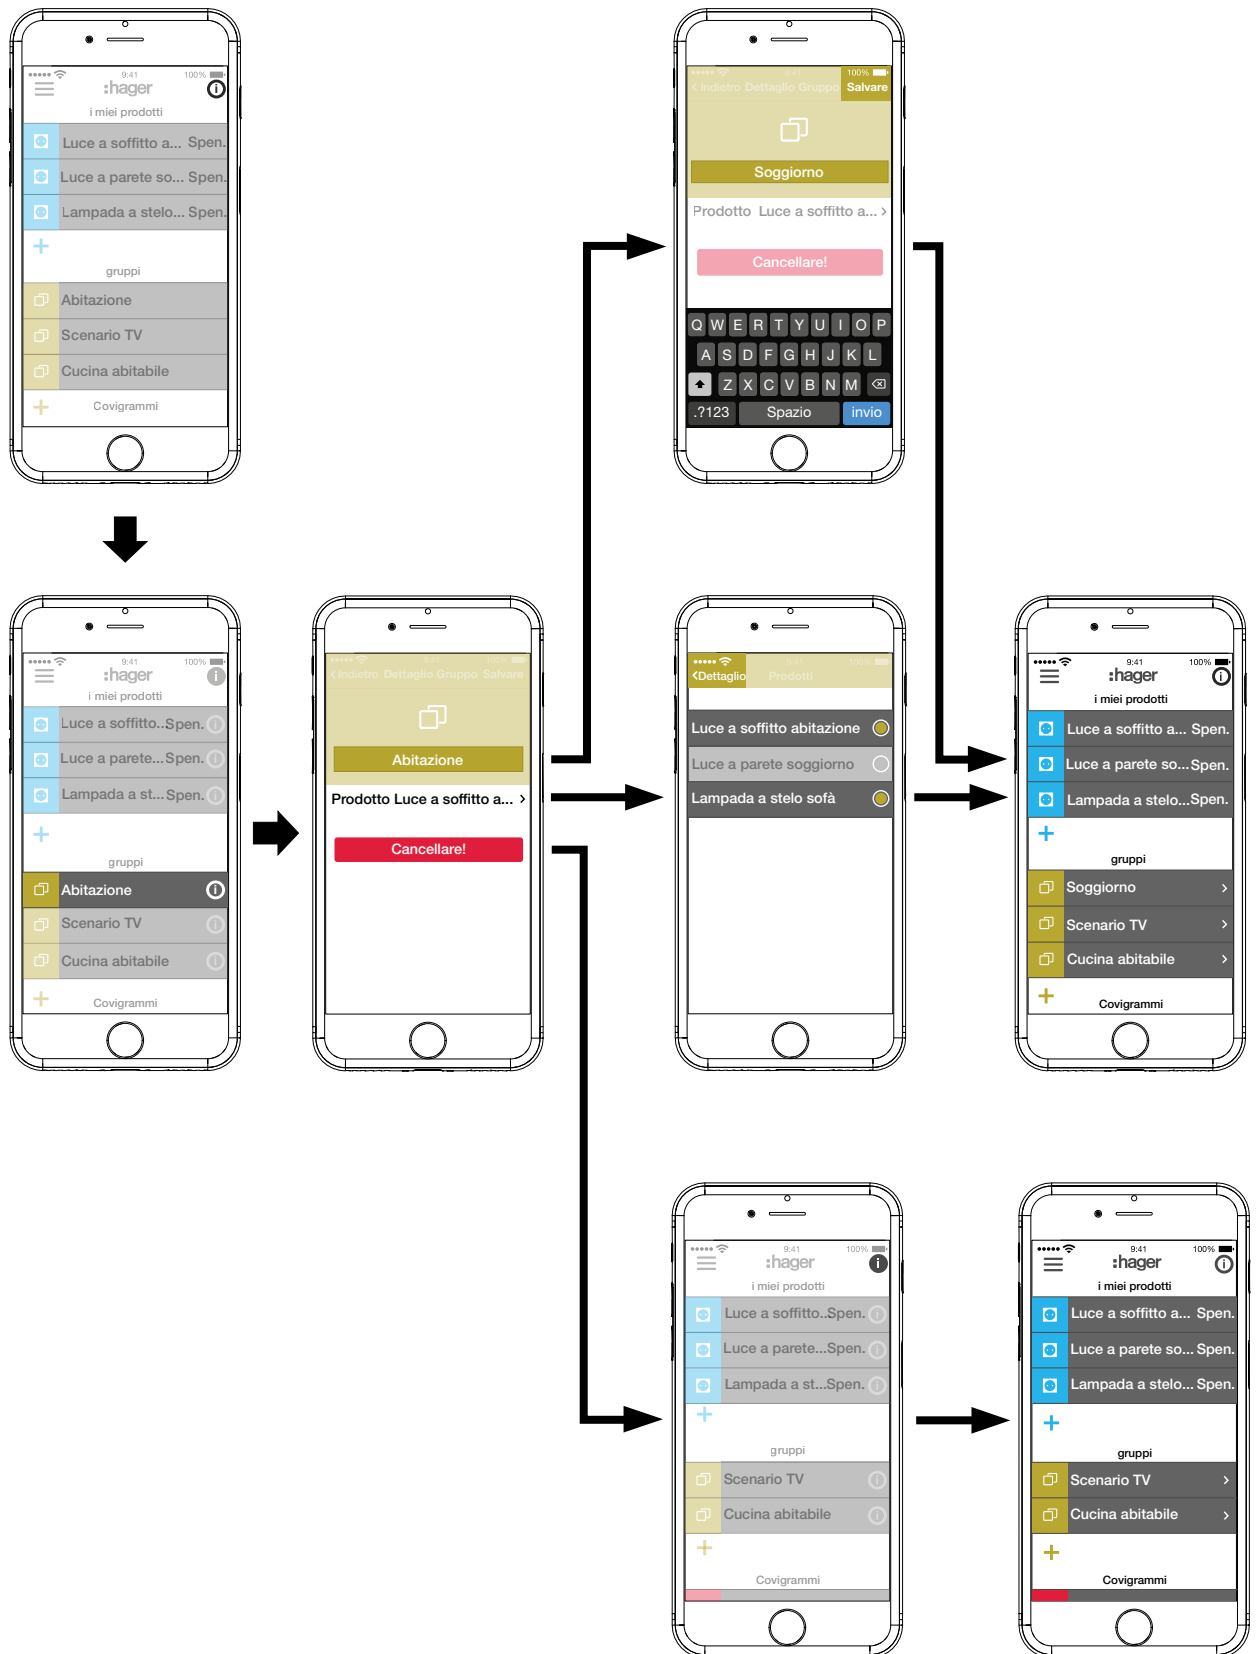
9:41 100%
:hager
i miei prodotti
Luce a soffitto a... Spen.
Luce a parete so... Spen.
Lampada a stelo... Spen.
+
gruppi
Abitazione
Scenario TV
Cucina abitabile
+ Covigrammi

9:41 100%
Indietro Dettaglio Gruppo Salvare
Soggiorno
Prodotto Luce a soffitto a... >
Cancellare!
Q W E R T Y U I O P
A S D F G H J K L
Z X C V B N M
.?123 Spazio invio

9:41 100%
:hager
i miei prodotti
Luce a soffitto..Spen.
Luce a parete...Spen.
Lampada a st...Spen.
+
gruppi
Abitazione
Scenario TV
Cucina abitabile
+ Covigrammi

9:41 100%
Indietro Dettaglio Gruppo Salvare
Abitazione
Prodotto Luce a soffitto a... >
Cancellare!

9:41 100%
<Dettaglio Prodotti
Luce a soffitto abitazione
Luce a parete soggiorno
Lampada a stelo sofà

9:41 100%
:hager
i miei prodotti
Luce a soffitto a... Spen.
Luce a parete so... Spen.
Lampada a stelo... Spen.
+
gruppi
Soggiorno >
Scenario TV >
Cucina abitabile >
+ Covigrammi

9:41 100%
:hager
i miei prodotti
Luce a soffitto..Spen.
Luce a parete...Spen.
Lampada a st...Spen.
+
gruppi
Scenario TV
Cucina abitabile
+
Covigrammi

9:41 100%
:hager
i miei prodotti
Luce a soffitto a... Spen.
Luce a parete so... Spen.
Lampada a stelo... Spen.
+
gruppi
Scenario TV >
Cucina abitabile >
+
Covigrammi